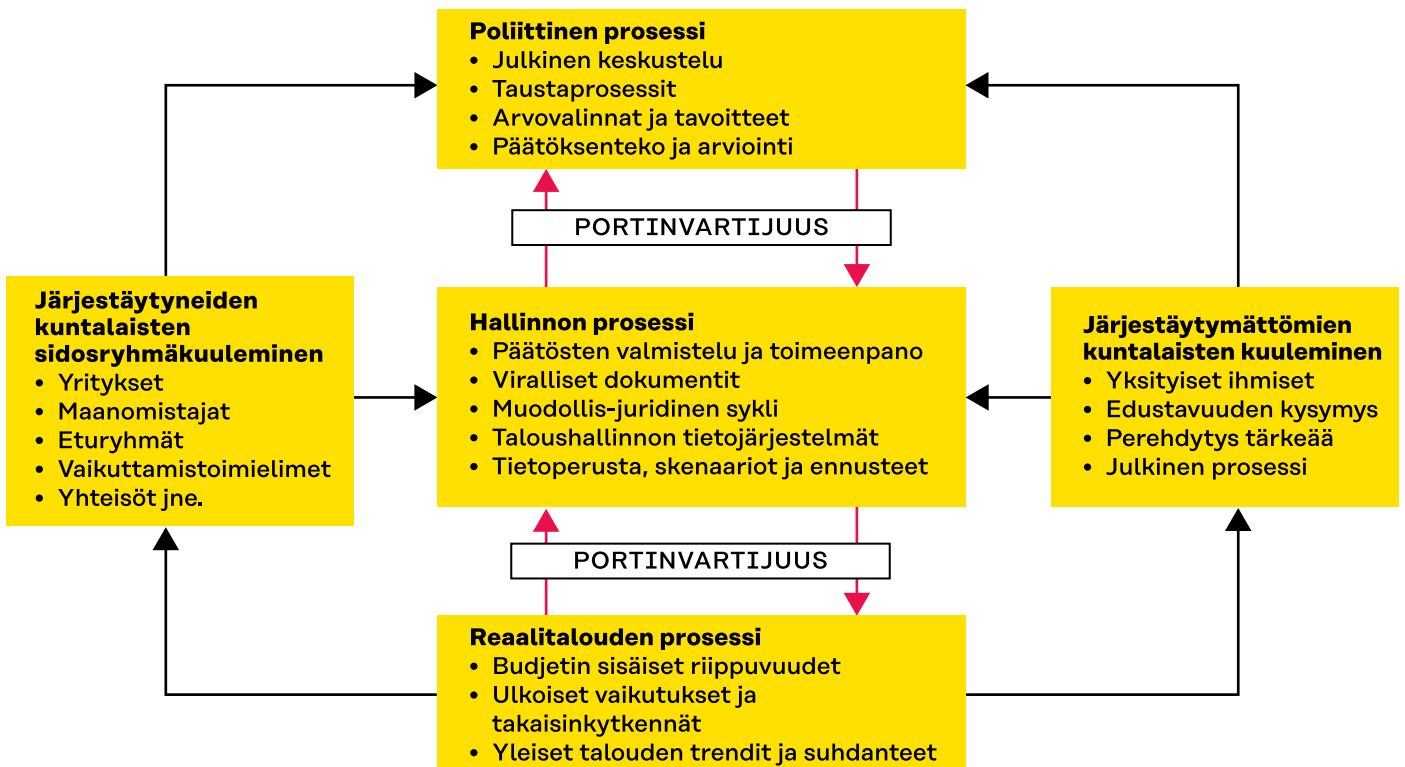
Poliittinen prosessi
• Julkinen keskustelu
• Taustaprosessit
• Arvovalinnat ja tavoitteet
• Päätöksenteko ja arviointi

PORTINVARTIJUUS

Järjestäytyneiden kuntalaisten sidosryhmäkuuleminen
• Yritykset
• Maanomistajat
• Eturyhmät
• Vaikuttamistoimielimet
• Yhteisöt jne.

Hallinnon prosessi
• Päätösten valmistelu ja toimeenpano
• Viralliset dokumentit
• Muodollis-juridinen sykli
• Taloushallinnon tietojärjestelmät
• Tietoperusta, skenaariot ja ennusteet

Järjestäytymättömien kuntalaisten kuuleminen
• Yksityiset ihmiset
• Edustavuuden kysymys
• Perehdytys tärkeää
• Julkinen prosessi

PORTINVARTIJUUS

Reaalitalouden prosessi
• Budjetin sisäiset riippuvuudet
• Ulkoiset vaikutukset ja takaisinkytkennät
• Yleiset talouden trendit ja suhdanteet